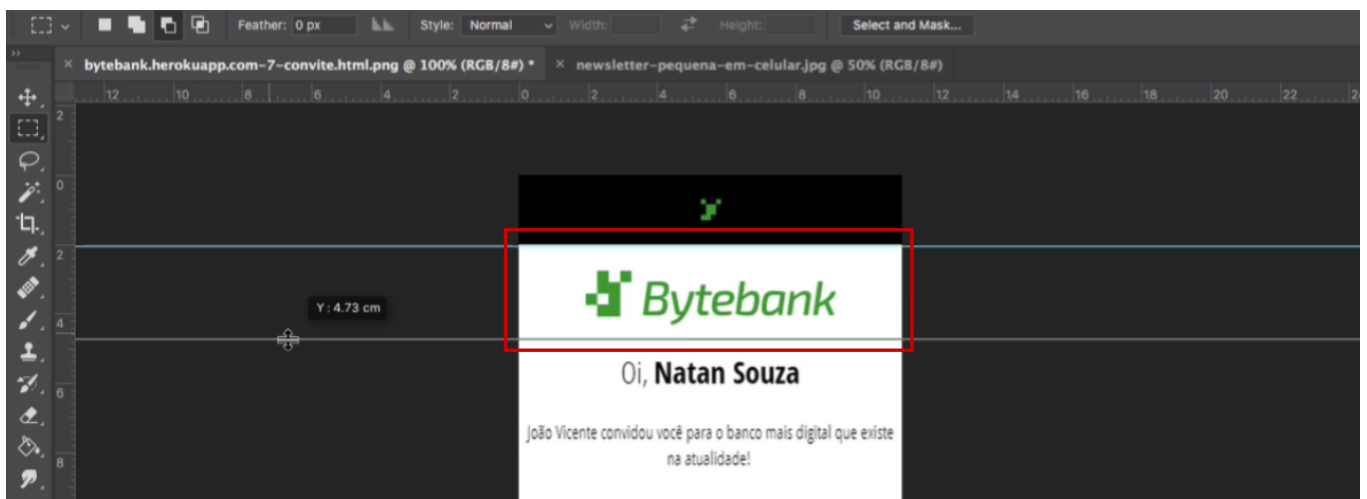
Feather: 0 px Style: Normal Width: Height: Select and Mask...

bytebank.herokuapp.com-7-convite.html.png @ 100% (RGB/8#) * × newsletter-pequena-em-celular.jpg @ 50% (RGB/8#)

12 10 8 6 4 2 0 2 4 6 8 10 12 14 16 18 20 22

2 0 2 4 6 8

Y : 4.73 cm

Bytebank

Oi, **Natan Souza**

João Vicente convidou você para o banco mais digital que existe na atualidade!